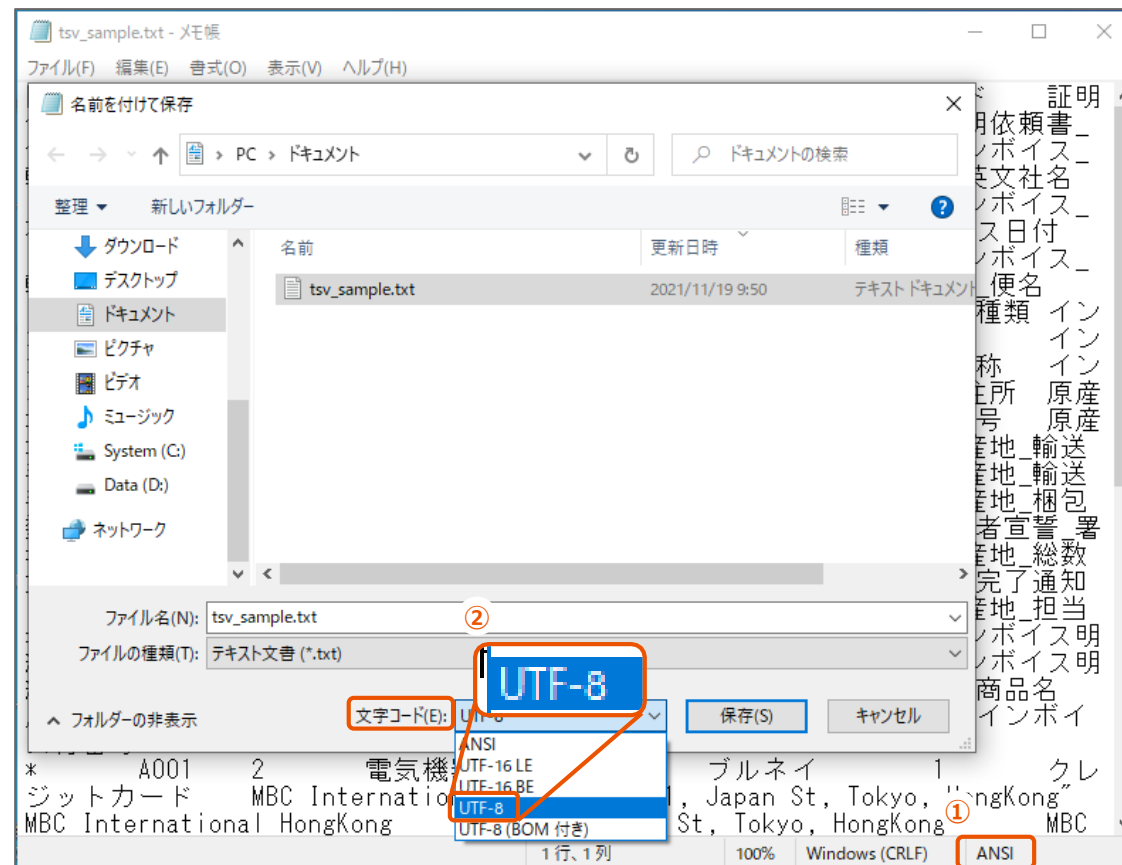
tsv_sample.txt - メモ帳
ファイル(F) 編集(E) 書式(O) 表示(V) ヘルプ(H)

名前を付けて保存

PC > ドキュメント
ドキュメントの検索

整理 ▾ 新しいフォルダー

ダウンロード
デスクトップ
ドキュメント
ピクチャ
ビデオ
ミュージック
System (C:)
Data (D:)
ネットワーク

| 名前 | 更新日時 | 種類 |
|---|---|---|
| tsv_sample.txt | 2021/11/19 9:50 | テキスト ドキュメント |

ファイル名(N): tsv_sample.txt
ファイルの種類(T): テキスト文書 (*.txt)

②

UTF-8

フォルダーの非表示
文字コード(E): UTF-8
保存(S) キャンセル

ANSI
UTF-16 LE
UTF-16 BE
UTF-8
UTF-8 (BOM 付き)

証明
明依頼書_
ンボイス_
英文社名
ンボイス_
ス日付
ンボイス_
_便名
種類 イン
イン
称 イン
住所 原産
号 原産
産地_輸送
産地_輸送
産地_梱包
者宣誓 署
産地_総数
完了通知
産地_担当
ンボイス明
ンボイス明
商品名
インボイ

* A001 2 電気機 ブルネイ 1 クレ
ジットカード MBC Internatio 1, Japan St, Tokyo, HongKong"
MBC International HongKong St, Tokyo, HongKong MBC

①
1行、1列 100% Windows (CRLF) ANSI